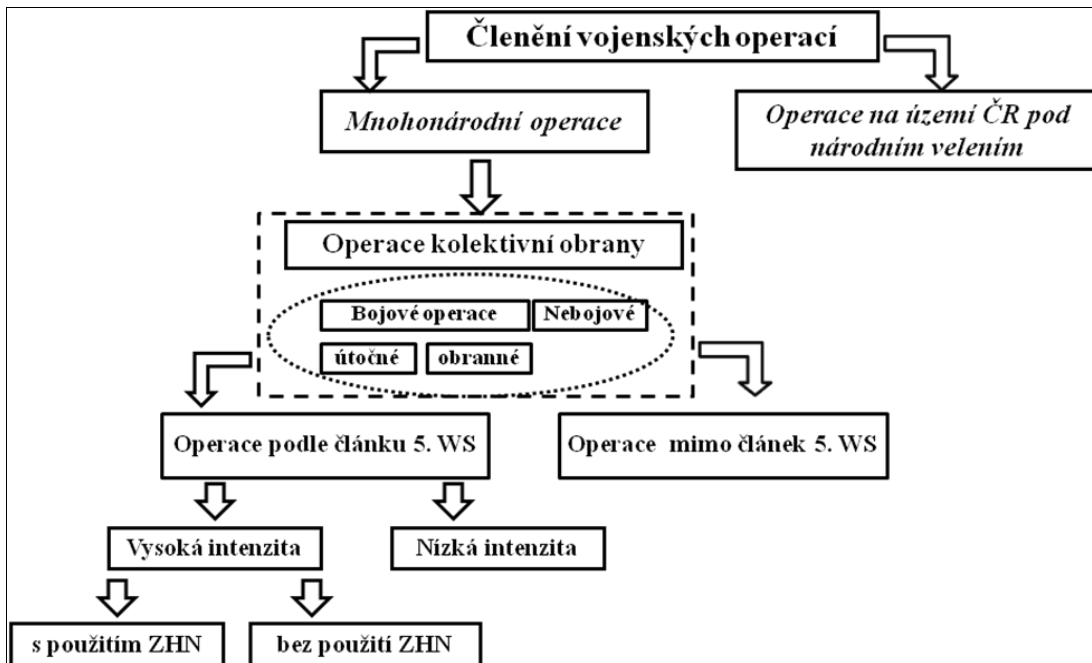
Členění vojenských operací

Mnohonárodní operace

Operace na území ČR pod národním velením

Operace kolektivní obrany

Bojové operace

Nebojové

útočné

obranné

Operace podle článku 5. WS

Operace mimo článek 5. WS

Vysoká intenzita

Nízká intenzita

s použitím ZHN

bez použití ZHN